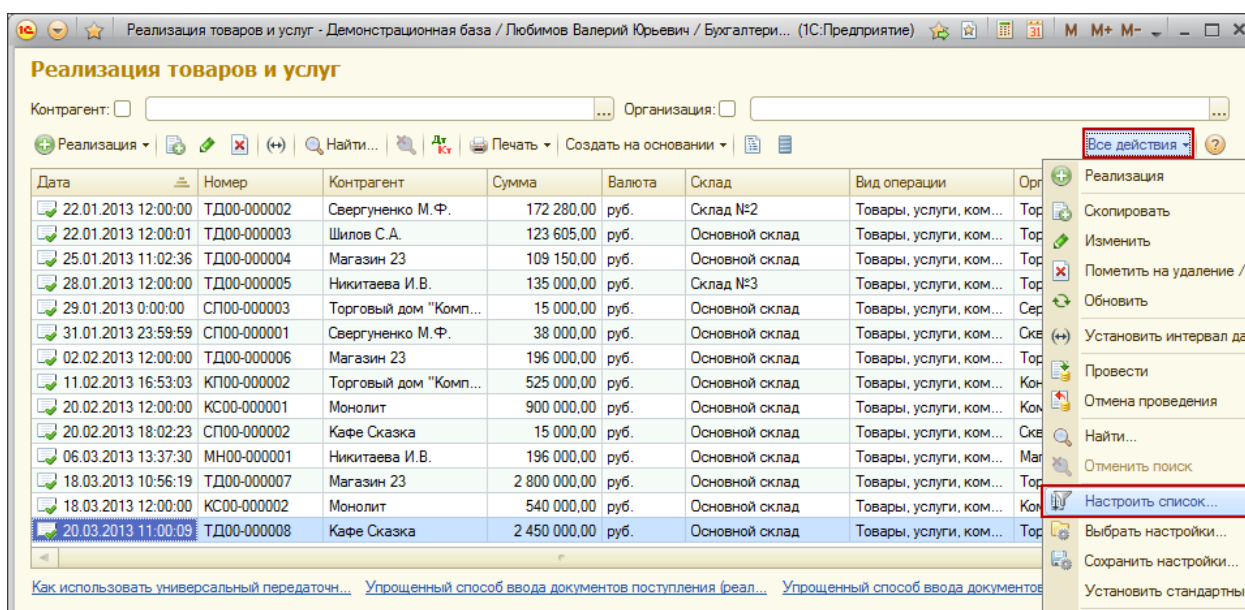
Реализация товаров и услуг - Демонстрационная база / Любимов Валерий Юрьевич / Бухгалтери... (1С:Предприятие) M M+ M-

Реализация товаров и услуг

Контрагент: ... Организация: ...

Реализация Найти... Дт Кт Печать Создать на основании Все действия ?

| Дата | Номер | Контрагент | Сумма | Валюта | Склад | Вид операции | Орг |
|---|---|---|---|---|---|---|---|
| 22.01.2013 12:00:00 | ТД00-000002 | Свергуненко М.Ф. | 172 280,00 | руб. | Склад №2 | Товары, услуги, ком... | Тор |
| 22.01.2013 12:00:01 | ТД00-000003 | Шилов С.А. | 123 605,00 | руб. | Основной склад | Товары, услуги, ком... | Тор |
| 25.01.2013 11:02:36 | ТД00-000004 | Магазин 23 | 109 150,00 | руб. | Основной склад | Товары, услуги, ком... | Тор |
| 28.01.2013 12:00:00 | ТД00-000005 | Никитаева И.В. | 135 000,00 | руб. | Склад №3 | Товары, услуги, ком... | Тор |
| 29.01.2013 0:00:00 | СП00-000003 | Торговый дом "Комп... | 15 000,00 | руб. | Основной склад | Товары, услуги, ком... | Сер |
| 31.01.2013 23:59:59 | СП00-000001 | Свергуненко М.Ф. | 38 000,00 | руб. | Основной склад | Товары, услуги, ком... | Ске |
| 02.02.2013 12:00:00 | ТД00-000006 | Магазин 23 | 196 000,00 | руб. | Основной склад | Товары, услуги, ком... | Тор |
| 11.02.2013 16:53:03 | КП00-000002 | Торговый дом "Комп... | 525 000,00 | руб. | Основной склад | Товары, услуги, ком... | Кон |
| 20.02.2013 12:00:00 | КС00-000001 | Монолит | 900 000,00 | руб. | Основной склад | Товары, услуги, ком... | Кон |
| 20.02.2013 18:02:23 | СП00-000002 | Кафе Сказка | 15 000,00 | руб. | Основной склад | Товары, услуги, ком... | Ске |
| 06.03.2013 13:37:30 | МН00-000001 | Никитаева И.В. | 196 000,00 | руб. | Основной склад | Товары, услуги, ком... | Маг |
| 18.03.2013 10:56:19 | ТД00-000007 | Магазин 23 | 2 800 000,00 | руб. | Основной склад | Товары, услуги, ком... | Тор |
| 18.03.2013 12:00:00 | КС00-000002 | Монолит | 540 000,00 | руб. | Основной склад | Товары, услуги, ком... | Кон |
| 20.03.2013 11:00:09 | ТД00-000008 | Кафе Сказка | 2 450 000,00 | руб. | Основной склад | Товары, услуги, ком... | Тор |

Реализация
Скопировать
Изменить
Пометить на удаление /
Обновить
Установить интервал да
Провести
Отмена проведения
Найти...
Отменить поиск
Настроить список...
Выбрать настройки...
Сохранить настройки...
Установить стандартны

Как использовать универсальный передаточн... Упрощенный способ ввода документов поступления (реал... Упрощенный способ ввода документов